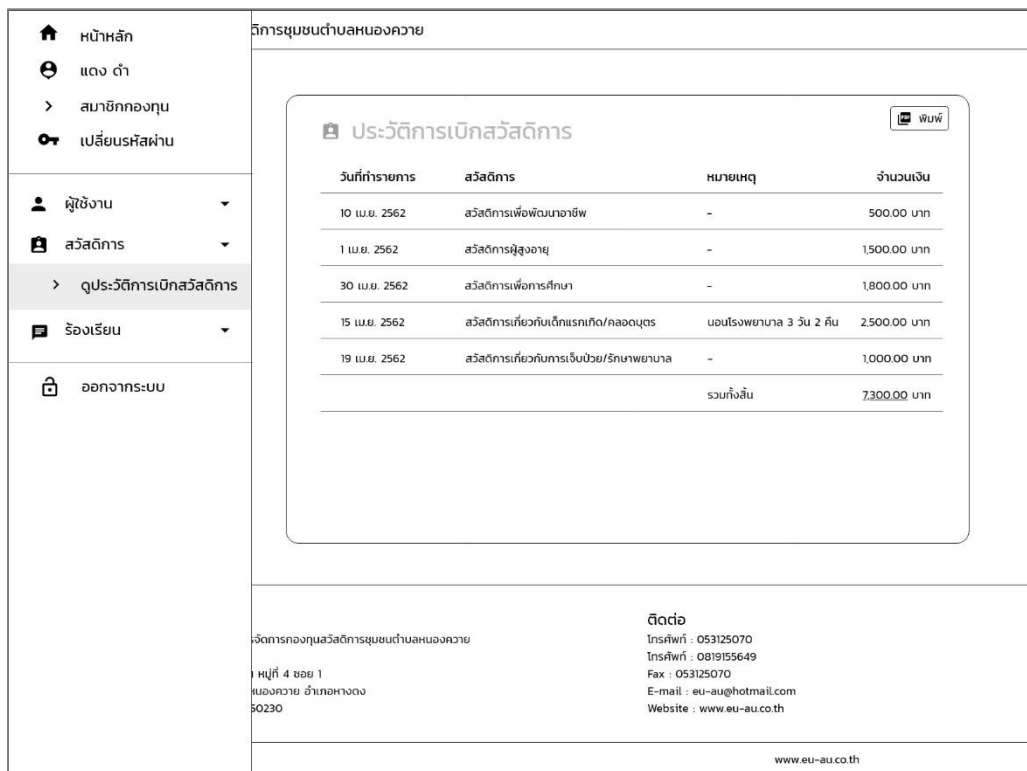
หน้าหลัก
แดง ดำ
สมาชิกกองทุน
เปลี่ยนรหัสผ่าน
ผู้ใช้งาน
สวัสดิการ
ดูประวัติการเบิกสวัสดิการ
ร้องเรียน
ออกจากระบบ

ดิการชุมชนตำบลหนองควาย

ประวัติการเบิกสวัสดิการ

พิมพ์

| วันที่ทำรายการ | สวัสดิการ | หมายเหตุ | จำนวนเงิน |
|---|---|---|---|
| 10 เม.ย. 2562 | สวัสดิการเพื่อพัฒนาอาชีพ | - | 500.00 บาท |
| 1 เม.ย. 2562 | สวัสดิการผู้สูงอายุ | - | 1,500.00 บาท |
| 30 เม.ย. 2562 | สวัสดิการเพื่อการศึกษา | - | 1,800.00 บาท |
| 15 เม.ย. 2562 | สวัสดิการเกี่ยวกับเด็กแรกเกิด/คลอดบุตร | นอนโรงพยาบาล 3 วัน 2 คืน | 2,500.00 บาท |
| 19 เม.ย. 2562 | สวัสดิการเกี่ยวกับการเจ็บป่วย/รักษาพยาบาล | - | 1,000.00 บาท |
| | | รวมทั้งสิ้น | 7,300.00 บาท |

จัดการกองทุนสวัสดิการชุมชนตำบลหนองควาย

หมู่ที่ 4 ซอย 1
หนองควาย อำเภอหางดง
50230

ติดต่อ
โทรศัพท์ : 053125070
โทรศัพท์ : 0819155649
Fax : 053125070
E-mail : eu-au@hotmail.com
Website : www.eu-au.co.th

www.eu-au.co.th